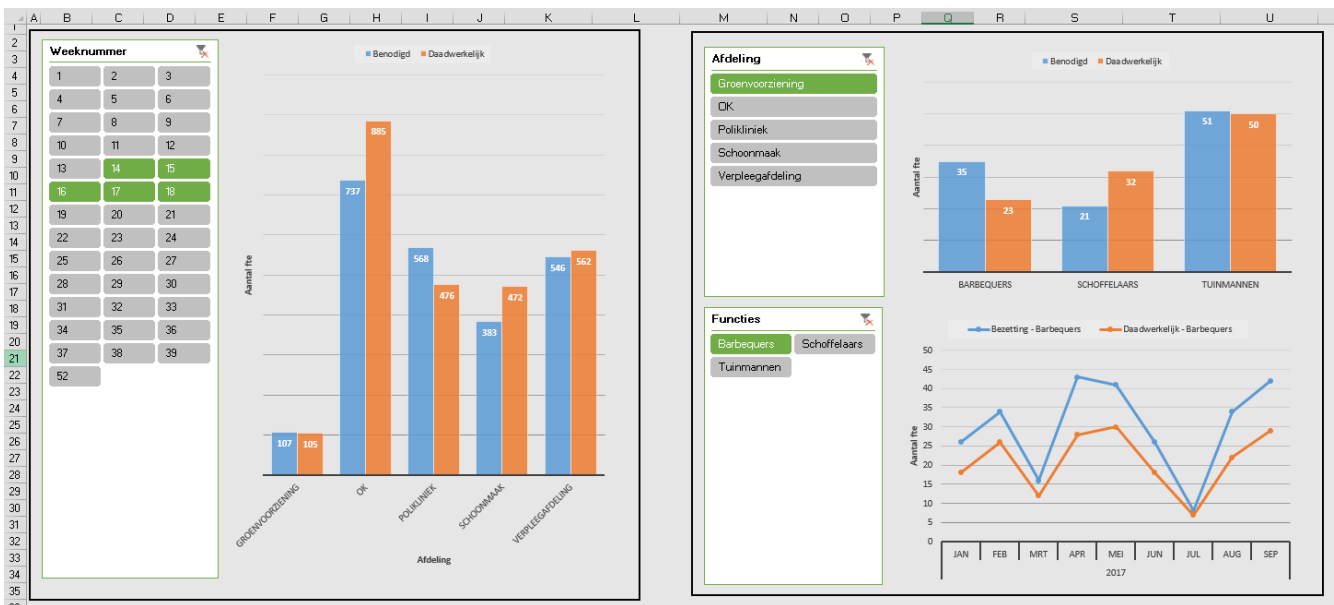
A B C D E F G H I J K L M N O P Q R S T U

2 3 4 5 6 7 8 9 10 11 12 13 14 15 16 17 18 19 20 21 22 23 24 25 26 27 28 29 30 31 32 33 34 35

Weeknummer

| 1 | 2 | 3 |
|---|---|---|
| 4 | 5 | 6 |
| 7 | 8 | 9 |
| 10 | 11 | 12 |
| 13 | 14 | 15 |
| 16 | 17 | 18 |
| 19 | 20 | 21 |
| 22 | 23 | 24 |
| 25 | 26 | 27 |
| 28 | 29 | 30 |
| 31 | 32 | 33 |
| 34 | 35 | 36 |
| 37 | 38 | 39 |
| 52 | | |

Benodigd Daadwerkelijk

Aantal fte

107 105 737 885 568 476 383 472 546 562

GROENVOORZIENING OK POLIKLINIEK SCHOONMAAK VERPLEEGAFDELING

Afdeling

Afdeling

Groenvoorziening
OK
Polikliniek
Schoonmaak
Verpleegafdeling

Benodigd Daadwerkelijk

Aantal fte

35 23 21 32 51 50

BARBEQUERS SCHOFFELAARS TUINMANNEN

Functies

Barbequers Schoffelaars
Tuinmannen

Bezetting - Barbequers Daadwerkelijk - Barbequers

Aantal fte

50 45 40 35 30 25 20 15 10 5 0

JAN FEB MRT APR MEI JUN JUL AUG SEP

2017